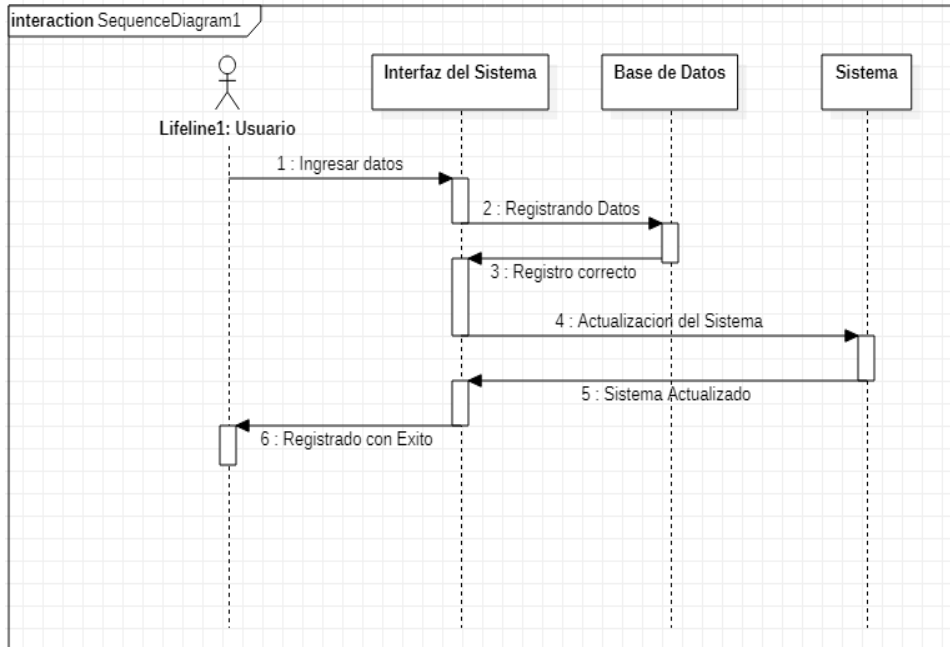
interaction SequenceDiagram1

Lifeline1: Usuario

Interfaz del Sistema

Base de Datos

Sistema

1 : Ingresar datos

2 : Registrando Datos

3 : Registro correcto

4 : Actualizacion del Sistema

5 : Sistema Actualizado

6 : Registrado con Exito